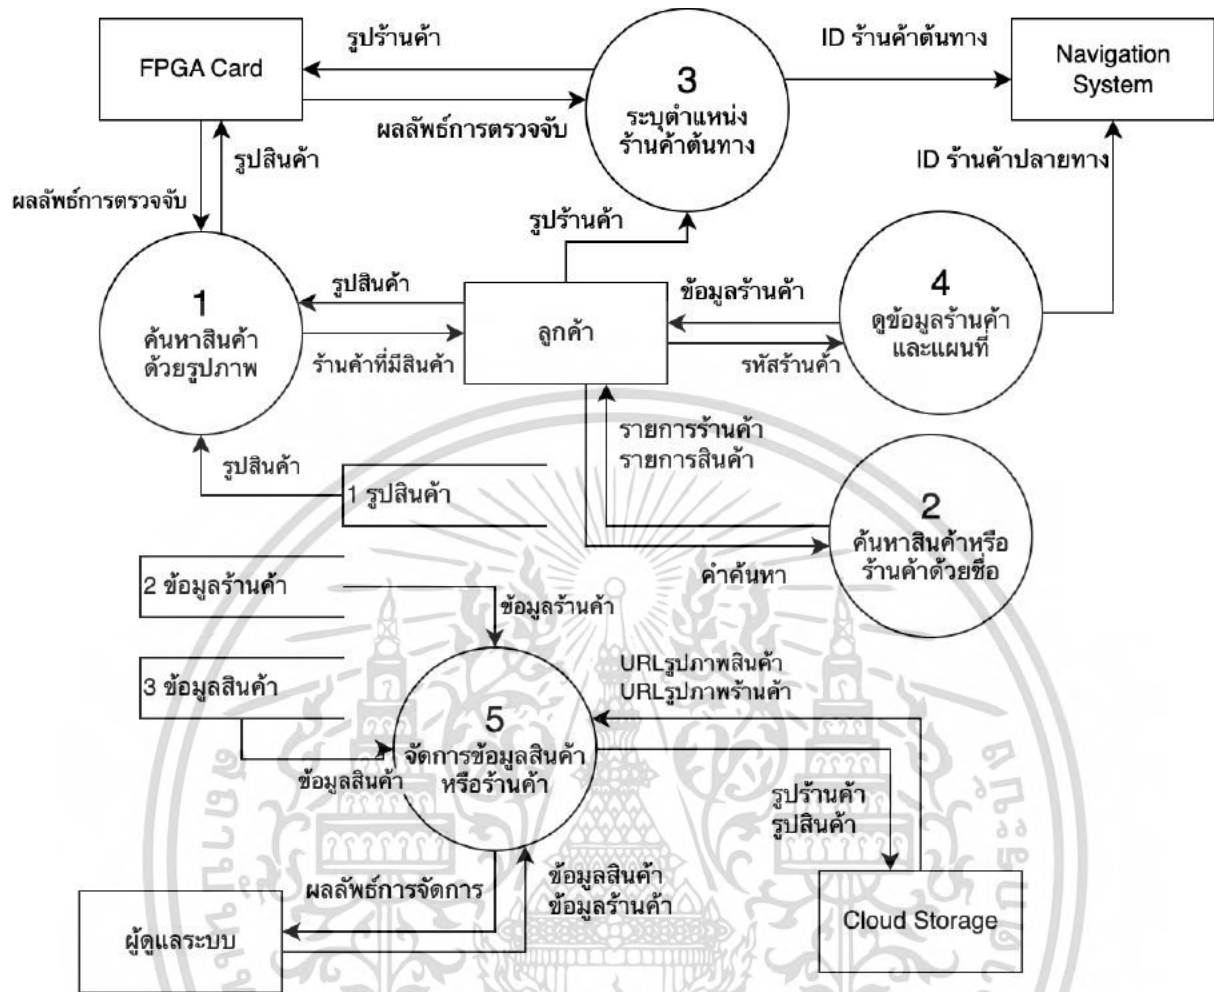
FPGA Card

รูปร้านค้า

3
ระบุตำแหน่ง
ร้านค้าต้นทาง

ID ร้านค้าต้นทาง

Navigation System

ผลลัพธ์การตรวจจับ

รูปสินค้า

ID ร้านค้าปลายทาง

ผลลัพธ์การตรวจจับ

รูปร้านค้า

1
ค้นหาสินค้า
ด้วยรูปภาพ

รูปสินค้า

ร้านค้าที่มีสินค้า

ลูกค้า

ข้อมูลร้านค้า

รหัสร้านค้า

4
ดูข้อมูลร้านค้า
และแผนที่

รายการร้านค้า
รายการสินค้า

รูปสินค้า

1 รูปสินค้า

2
ค้นหาสินค้าหรือ
ร้านค้าด้วยชื่อ

คำค้นหา

2 ข้อมูลร้านค้า

ข้อมูลร้านค้า

3 ข้อมูลสินค้า

URLรูปภาพสินค้า
URLรูปภาพร้านค้า

5
จัดการข้อมูลสินค้า
หรือร้านค้า

ข้อมูลสินค้า

รูปร้านค้า
รูปสินค้า

ผลลัพธ์การจัดการ

ข้อมูลสินค้า
ข้อมูลร้านค้า

ผู้ดูแลระบบ

Cloud Storage